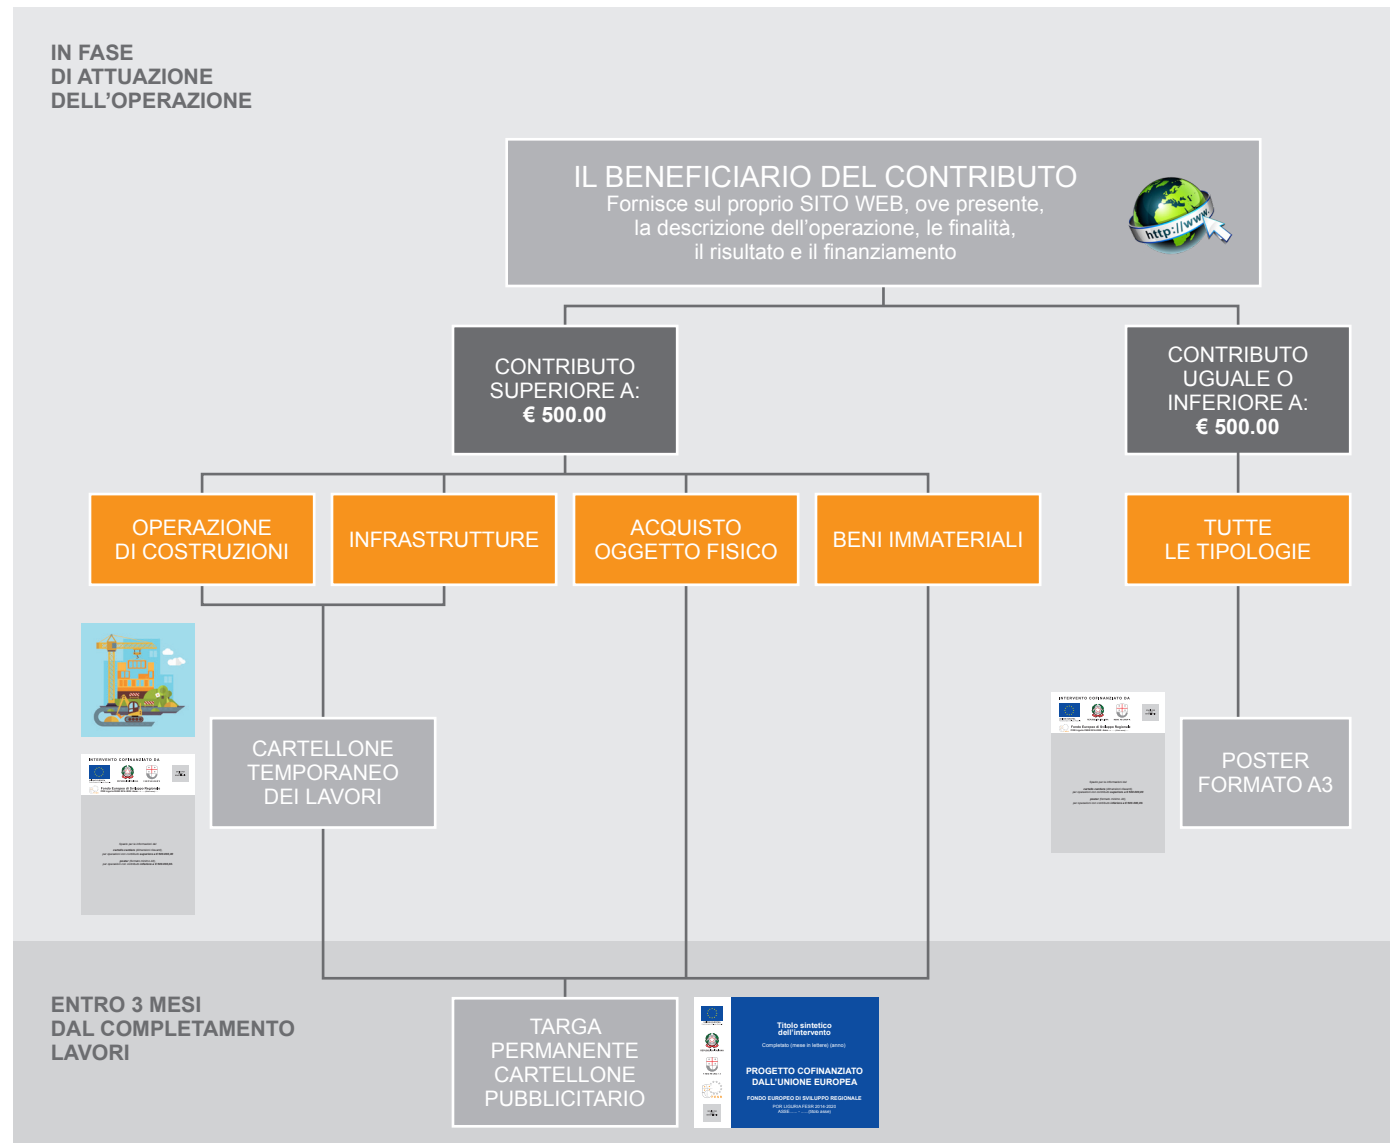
IN FASE
DI ATTUAZIONE
DELL'OPERAZIONE

IL BENEFICIARIO DEL CONTRIBUTO
Fornisce sul proprio SITO WEB, ove presente, la descrizione dell'operazione, le finalità, il risultato e il finanziamento

http://www.

CONTRIBUTO SUPERIORE A: € 500.00

CONTRIBUTO UGUALE O INFERIORE A: € 500.00

OPERAZIONE DI COSTRUZIONI

INFRASTRUTTURE

ACQUISTO OGGETTO FISICO

BENI IMMATERIALI

TUTTE LE TIPOLOGIE

INTERVENTO COFINANZIATO DA

CARTELLONE TEMPORANEO DEI LAVORI

INTERVENTO COFINANZIATO DA

POSTER FORMATO A3

ENTRO 3 MESI
DAL COMPLETAMENTO
LAVORI

TARGA PERMANENTE CARTELLONE PUBBLICITARIO

Titolo sintetico dell'intervento
Completato (mese in lettere) (anno)
PROGETTO COFINANZIATO DALL'UNIONE EUROPEA
FONDO EUROPEO DI SVILUPPO REGIONALE
POR LIGURIA FESR 2014-2020
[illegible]